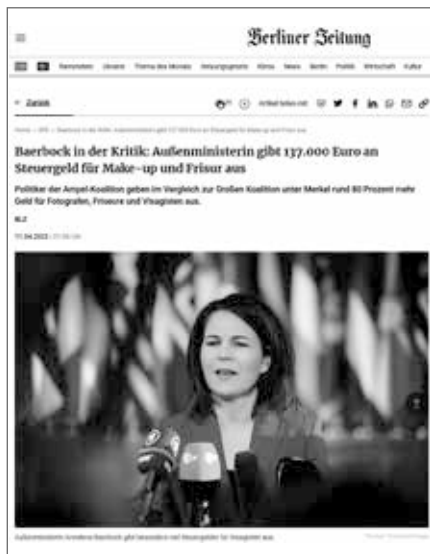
Berliner Zeitung

Zurück

Baerbock in der Kritik: Außenministerin gibt 137.000 Euro an Steuergeld für Make-up und Frisur aus

Politiker der Ampel-Koalition geben im Vergleich zur Großen Koalition unter Merkel rund 80 Prozent mehr Geld für Fotografen, Friseure und Visagisten aus.

BLZ

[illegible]

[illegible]